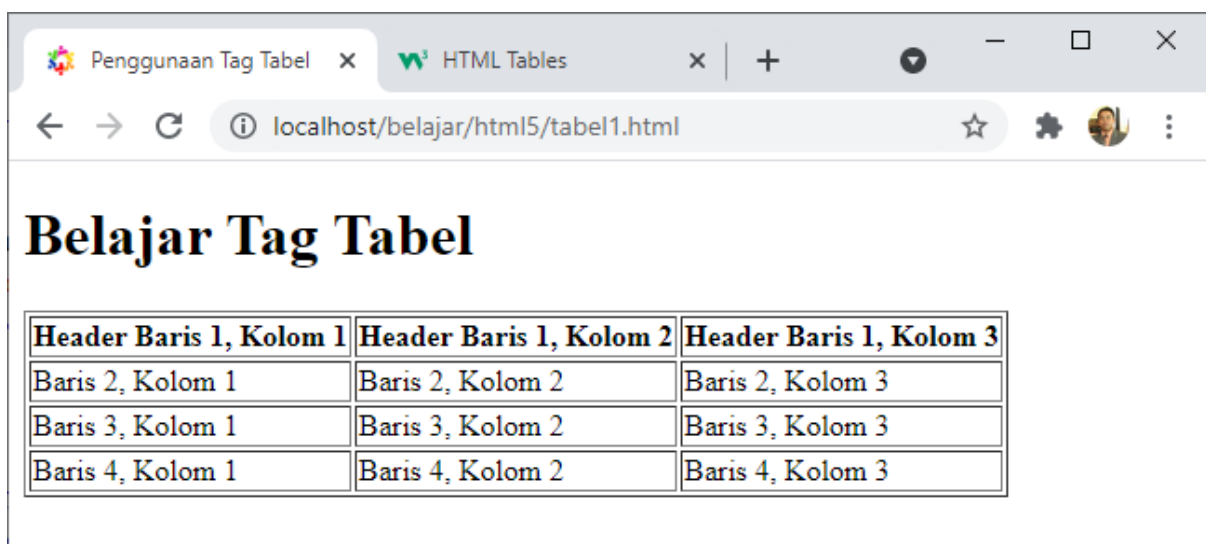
Penggunaan Tag Tabel ×
HTML Tables ×
+

localhost/belajar/html5/tabel1.html

# Belajar Tag Tabel

| Header Baris 1, Kolom 1 | Header Baris 1, Kolom 2 | Header Baris 1, Kolom 3 |
|---|---|---|
| Baris 2, Kolom 1 | Baris 2, Kolom 2 | Baris 2, Kolom 3 |
| Baris 3, Kolom 1 | Baris 3, Kolom 2 | Baris 3, Kolom 3 |
| Baris 4, Kolom 1 | Baris 4, Kolom 2 | Baris 4, Kolom 3 |